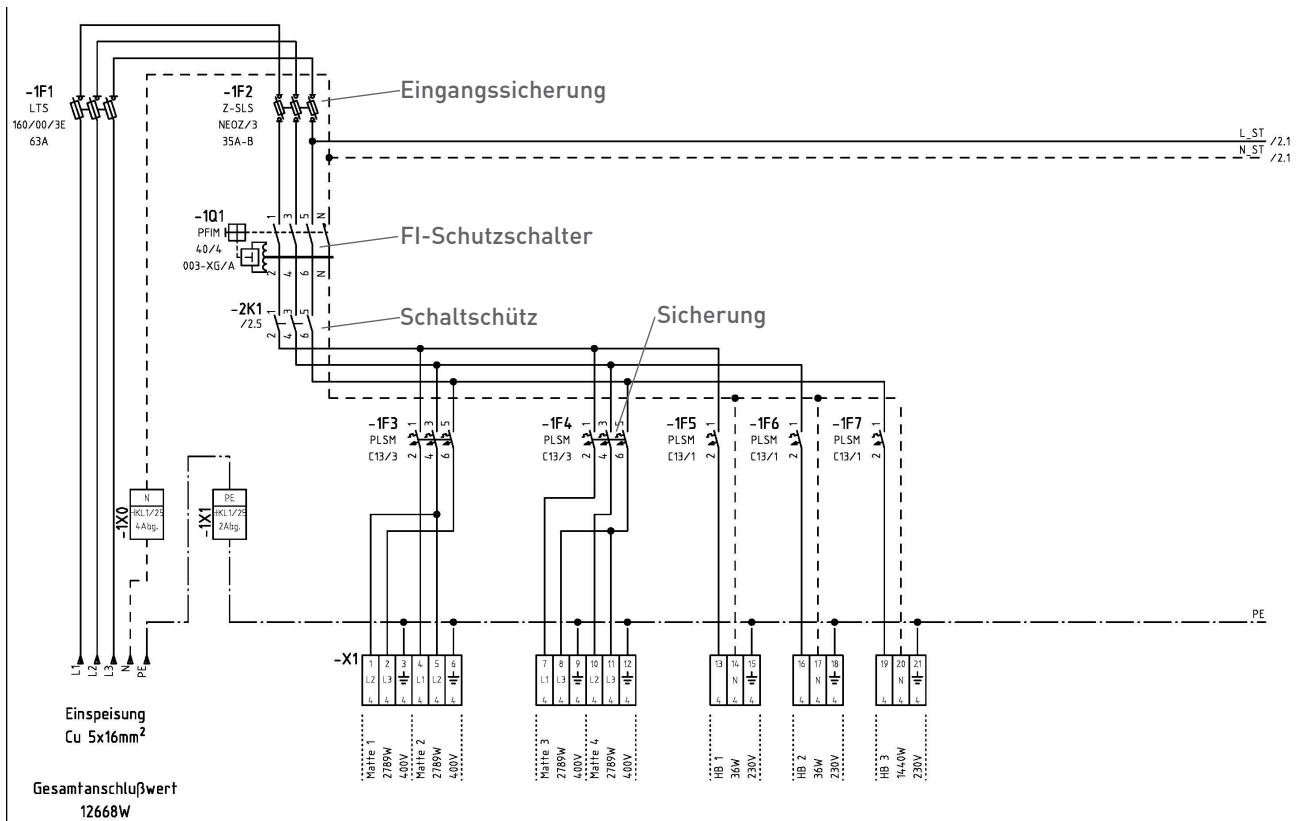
-1F1
LTS
160/00/3E
63A

-1F2
Z-SLS
NEOZ/3
35A-B

Eingangssicherung

L_ST /2.1
N_ST /2.1

-1Q1
PFIM
40/4
003-XG/A

1 3 5 N
2 4 6 N

FI-Schutzschalter

-2K1
/2.5

1 3 5
2 4 6

Schaltschütz

Sicherung

-1F3
PLSM
C13/3

-1F4
PLSM
C13/3

-1F5
PLSM
C13/1

-1F6
PLSM
C13/1

-1F7
PLSM
C13/1

-1X0
N
HKL1/25
4Abg.

-1X1
PE
HKL1/25
2Abg.

PE

-X1

| 1 | 2 | 3 | 4 | 5 | 6 | 7 | 8 | 9 | 10 | 11 | 12 | 13 | 14 | 15 | 16 | 17 | 18 | 19 | 20 | 21 |
|---|---|---|---|---|---|---|---|---|---|---|---|---|---|---|---|---|---|---|---|---|
| L2 | L3 | ⏚ | L1 | L2 | ⏚ | L1 | L3 | ⏚ | L2 | L3 | ⏚ | | N | ⏚ | | N | ⏚ | | N | ⏚ |
| 4 | 4 | 4 | 4 | 4 | 4 | 4 | 4 | 4 | 4 | 4 | 4 | 4 | 4 | 4 | 4 | 4 | 4 | 4 | 4 | 4 |

Matte 1 2789W 400V
Matte 2 2789W 400V
Matte 3 2789W 400V
Matte 4 2789W 400V
HB 1 36W 230V
HB 2 36W 230V
HB 3 1440W 230V

L1 L2 L3 N PE

Einspeisung
Cu 5x16mm$^2$

Gesamtanschlußwert
12668W